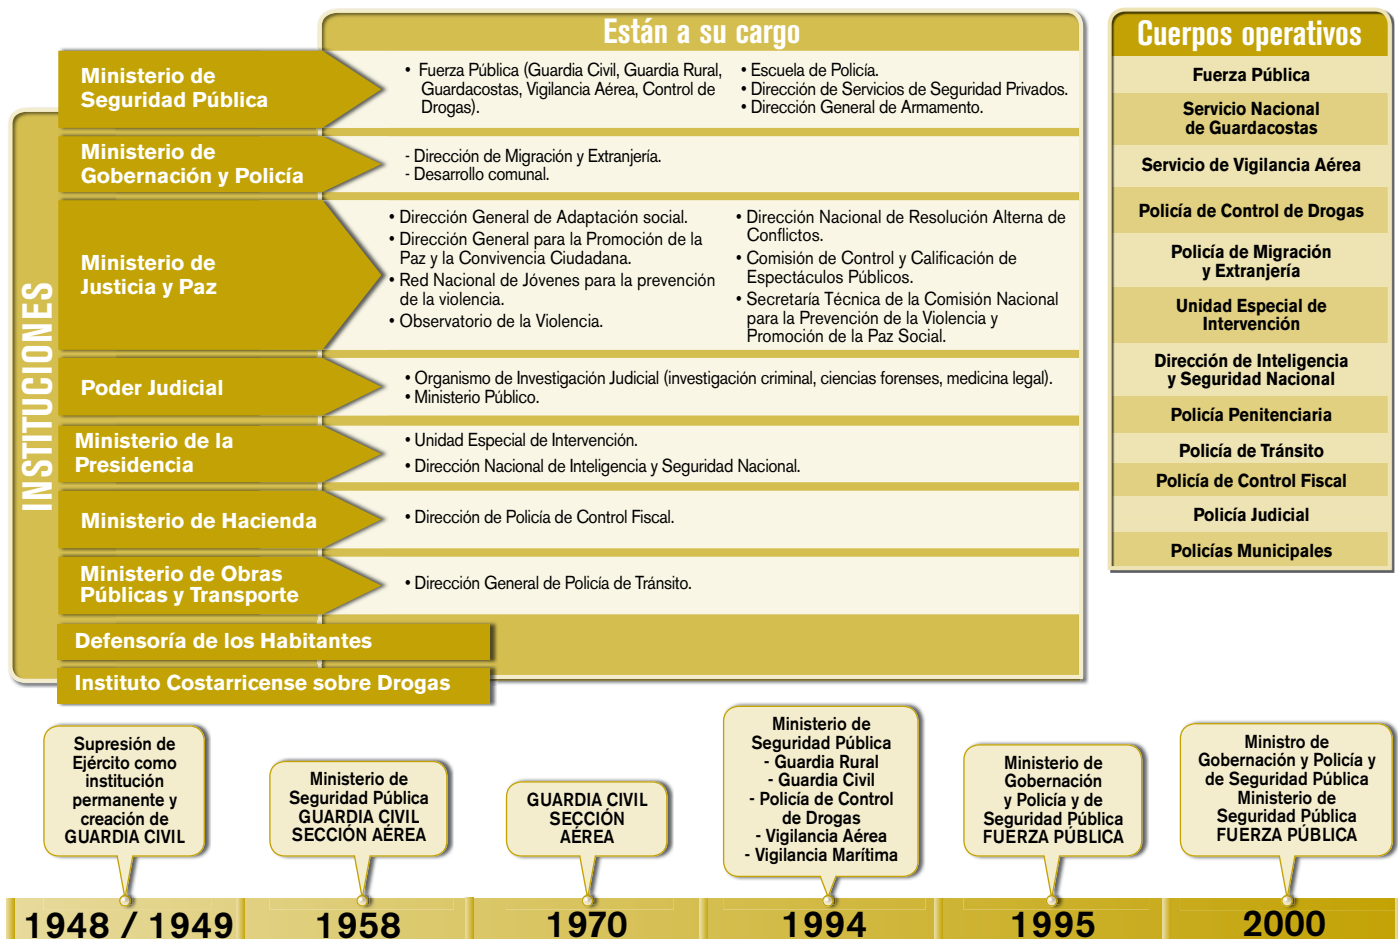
INSTITUCIONES

Están a su cargo

Ministerio de Seguridad Pública

• Fuerza Pública (Guardia Civil, Guardia Rural, Guardacostas, Vigilancia Aérea, Control de Drogas).

• Escuela de Policía.
• Dirección de Servicios de Seguridad Privados.
• Dirección General de Armamento.

Ministerio de Gobernación y Policía

- Dirección de Migración y Extranjería.
- Desarrollo comunal.

Ministerio de Justicia y Paz

• Dirección General de Adaptación social.
• Dirección General para la Promoción de la Paz y la Convivencia Ciudadana.
• Red Nacional de Jóvenes para la prevención de la violencia.
• Observatorio de la Violencia.

• Dirección Nacional de Resolución Alterna de Conflictos.
• Comisión de Control y Calificación de Espectáculos Públicos.
• Secretaría Técnica de la Comisión Nacional para la Prevención de la Violencia y Promoción de la Paz Social.

Poder Judicial

• Organismo de Investigación Judicial (investigación criminal, ciencias forenses, medicina legal).
• Ministerio Público.

Ministerio de la Presidencia

• Unidad Especial de Intervención.
• Dirección Nacional de Inteligencia y Seguridad Nacional.

Ministerio de Hacienda

• Dirección de Policía de Control Fiscal.

Ministerio de Obras Públicas y Transporte

• Dirección General de Policía de Tránsito.

Defensoría de los Habitantes

Instituto Costarricense sobre Drogas

Cuerpos operativos

Fuerza Pública
Servicio Nacional de Guardacostas
Servicio de Vigilancia Aérea
Policía de Control de Drogas
Policía de Migración y Extranjería
Unidad Especial de Intervención
Dirección de Inteligencia y Seguridad Nacional
Policía Penitenciaria
Policía de Tránsito
Policía de Control Fiscal
Policía Judicial
Policías Municipales

Supresión de Ejército como institución permanente y creación de GUARDIA CIVIL

1948 / 1949

Ministerio de Seguridad Pública GUARDIA CIVIL SECCIÓN AÉREA

1958

GUARDIA CIVIL SECCIÓN AÉREA

1970

Ministerio de Seguridad Pública
- Guardia Rural
- Guardia Civil
- Policía de Control de Drogas
- Vigilancia Aérea
- Vigilancia Marítima

1994

Ministerio de Gobernación y Policía y de Seguridad Pública FUERZA PÚBLICA

1995

Ministro de Gobernación y Policía y de Seguridad Pública Ministerio de Seguridad Pública FUERZA PÚBLICA

2000